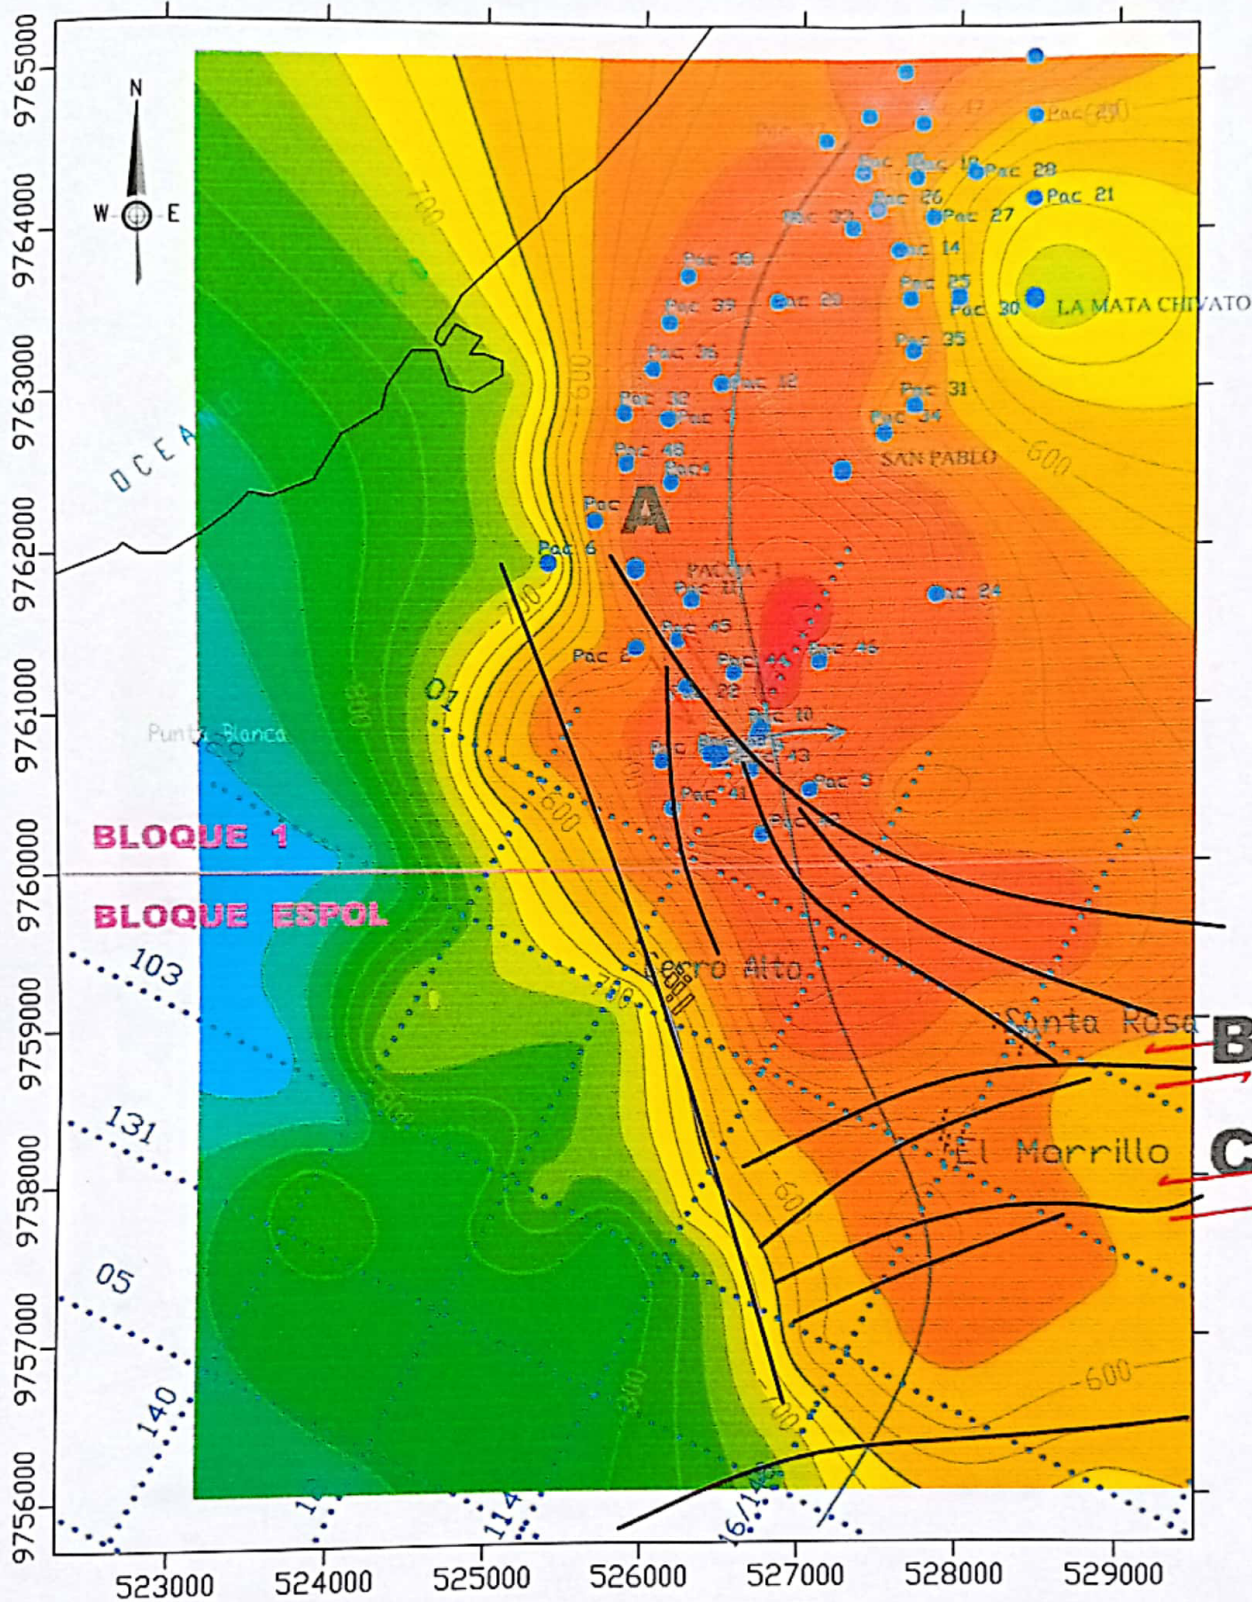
9765000
9764000
9763000
9762000
9761000
9760000
9759000
9758000
9757000
9756000

N
W
E

OCEANO

Pac 29
Pac 18
Pac 28
Pac 26
Pac 21
Pac 27
Pac 14
Pac 38
Pac 39
Pac 20
Pac 25
Pac 30
LA MATA CHIVATO
Pac 36
Pac 35
Pac 12
Pac 31
Pac 32
Pac 34
Pac 48
SAN PABLO
Pac 6
A
PACOA-1
Pac 24
Pac 45
Pac 2
Pac 44
Pac 46
Pac 10
Pac 43
Pac 5
Pac 41
Punta Blanca
700
600
800
01
BLOQUE 1
BLOQUE ESPOL
103
131
05
140
114
16/14
Cerro Alto
Santa Rosa
B
El Morrillo
C

523000
524000
525000
526000
527000
528000
529000